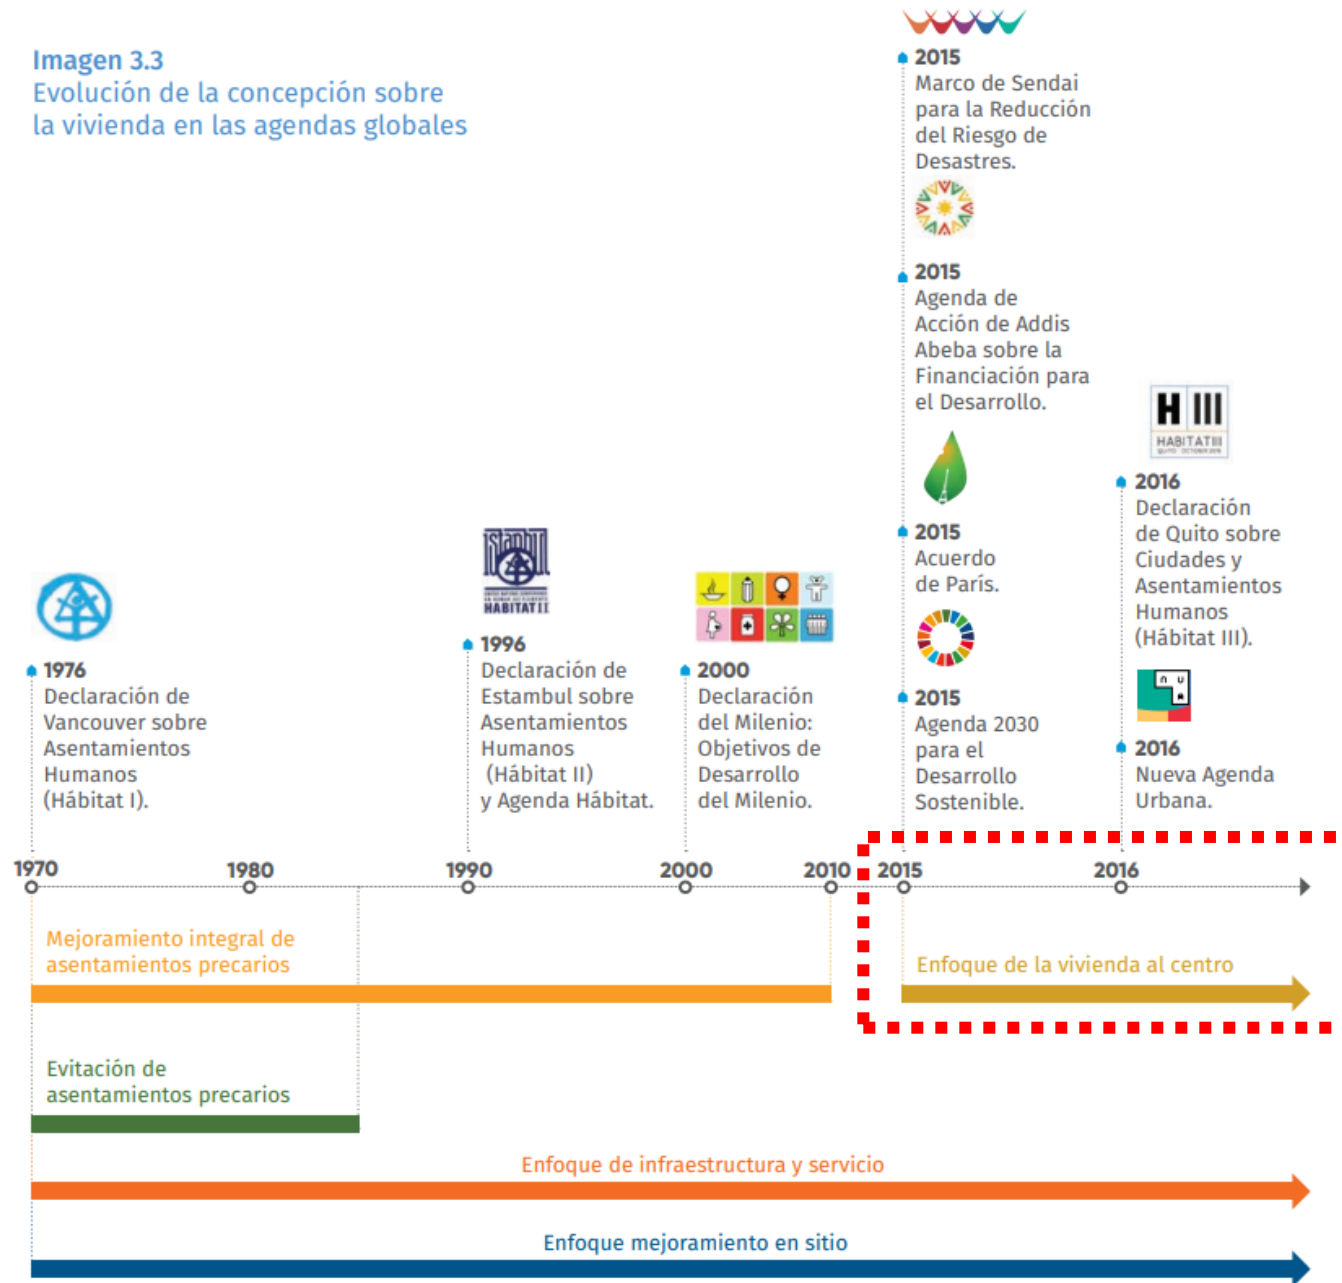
Imagen 3.3
Evolución de la concepción sobre la vivienda en las agendas globales

2015
Marco de Sendai para la Reducción del Riesgo de Desastres.

2015
Agenda de Acción de Addis Abeba sobre la Financiación para el Desarrollo.

H III
HABITAT III

2016
Declaración de Quito sobre Ciudades y Asentamientos Humanos (Hábitat III).

2015
Acuerdo de París.

2015
Agenda 2030 para el Desarrollo Sostenible.

2016
Nueva Agenda Urbana.

HABITAT II

1996
Declaración de Estambul sobre Asentamientos Humanos (Hábitat II) y Agenda Hábitat.

2000
Declaración del Milenio: Objetivos de Desarrollo del Milenio.

1976
Declaración de Vancouver sobre Asentamientos Humanos (Hábitat I).

1970 1980 1990 2000 2010 2015 2016

Mejoramiento integral de asentamientos precarios

Enfoque de la vivienda al centro

Evitación de asentamientos precarios

Enfoque de infraestructura y servicio

Enfoque mejoramiento en sitio